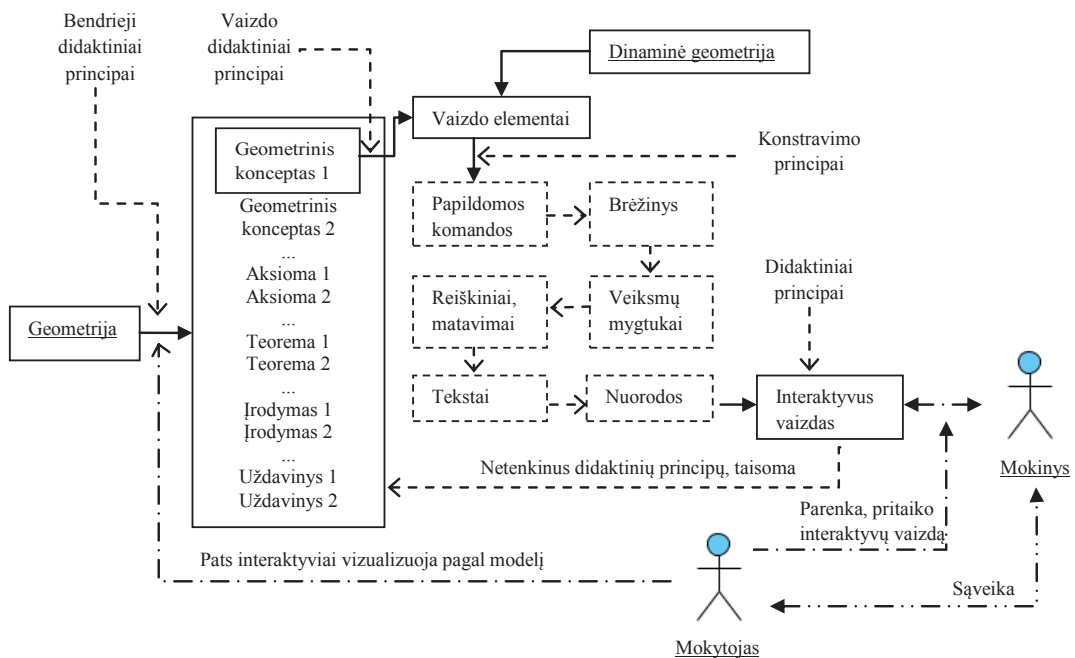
Bendrieji didaktiniai principai

Vaizdo didaktiniai principai

Dinaminė geometrija

Vaizdo elementai

Geometrinis konceptas 1

Geometrinis konceptas 2
...
Aksioma 1
Aksioma 2
...
Teorema 1
Teorema 2
...
Įrodymas 1
Įrodymas 2
...
Uždavinys 1
Uždavinys 2

Konstravimo principai

Papildomos komandos

Brėžinys

Didaktiniai principai

Reiškiniai, matavimai

Veiksmų mygtukai

Geometrija

Tekstai

Nuorodos

Interaktyvus vaizdas

Netenkinus didaktinių principų, taisoma

Mokinys

Parenka, pritaiko interaktyvų vaizdą

Pats interaktyviai vizualizuoja pagal modelį

Sąveika

Mokytojas